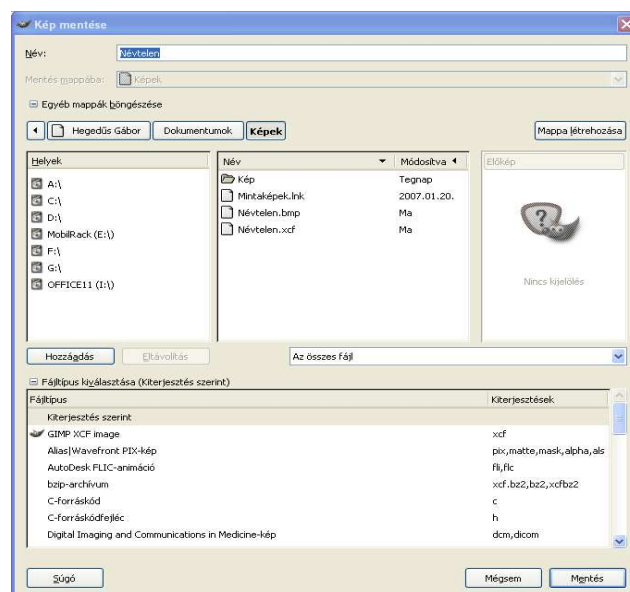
Kép mentése

Név: Névtelen

Mentés mappába: Képek

⊟ Egyéb mappák böngészése

Hegedűs Gábor | Dokumentumok | Képek

Mappa létrehozása

| Helyek |
|---|
| A:\ |
| C:\ |
| D:\ |
| MobilRack (E:\) |
| F:\ |
| G:\ |
| OFFICE11 (I:\) |

| Név | Módosítva |
|---|---|
| Kép | Tegnap |
| Mintaképek.lnk | 2007.01.20. |
| Névtelen.bmp | Ma |
| Névtelen.xcf | Ma |

Előkép

Nincs kijelölés

Hozzáadás | Eltávolítás

Az összes fájl

⊟ Fájltípus kiválasztása (Kiterjesztés szerint)

| Fájltípus | Kiterjesztések |
|---|---|
| Kiterjesztés szerint | |
| GIMP XCF image | xcf |
| Alias\|Wavefront PIX-kép | pix,matte,mask,alpha,als |
| AutoDesk FLIC-animáció | fli,flc |
| bzip-archívum | xcf.bz2,bz2,xcfbz2 |
| C-forráskód | c |
| C-forráskódfejléc | h |
| Digital Imaging and Communications in Medicine-kép | dcm,dicom |

Súgó

Mégsem | Mentés